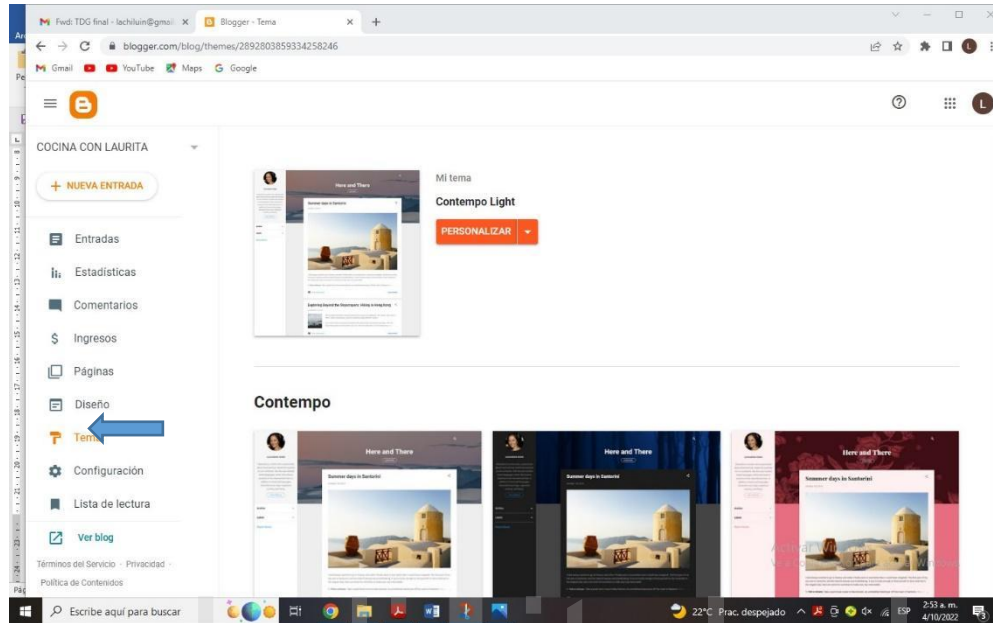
Fwd: TDG final - lachiluin@gmail ×
Blogger - Tema ×
+
blogger.com/blog/themes/2892803859334258246
Gmail YouTube Maps Google

COCINA CON LAURITA
+ NUEVA ENTRADA
Entradas
Estadísticas
Comentarios
Ingresos
Páginas
Diseño
Tema
Configuración
Lista de lectura
Ver blog
Términos del Servicio · Privacidad · Política de Contenidos

Here and There
Summer days in Santorini
Mi tema
Contempo Light
PERSONALIZAR

Contempo
Here and There
Summer days in Santorini
Here and There
Summer days in Santorini
Here and There
Summer days in Santorini

Escribe aquí para buscar
22°C Prac. despejado ESP 2:53 a. m. 4/10/2022